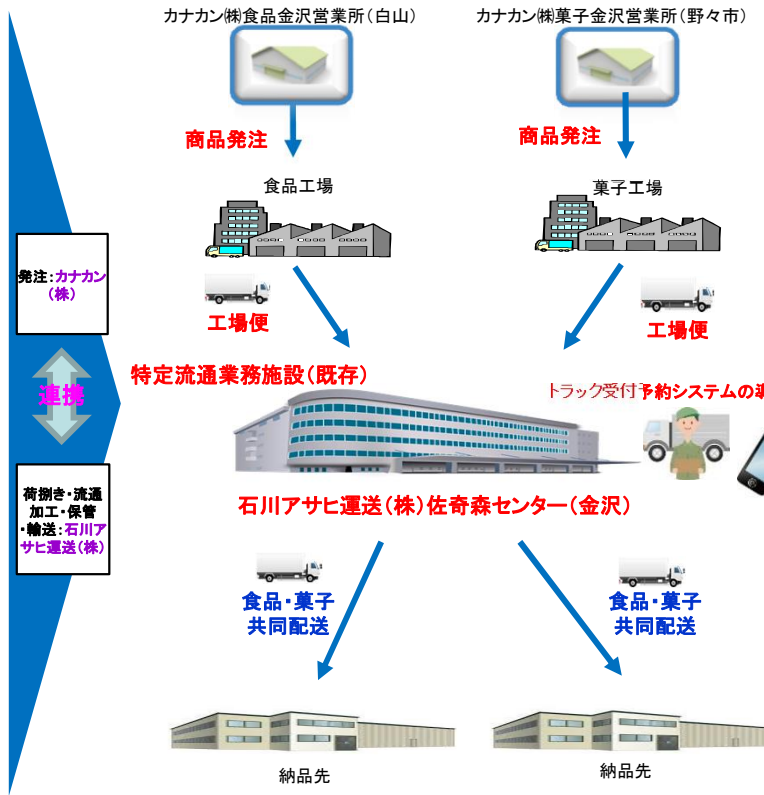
カナカン㈱食品金沢営業所（白山）

カナカン㈱菓子金沢営業所（野々市）

商品発注

商品発注

食品工場

菓子工場

発注：カナカン（株）

工場便

工場便

連携

特定流通業務施設（既存）

トラック受付予約システムの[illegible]

荷捌き・流通加工・保管・輸送：石川アサヒ運送（株）

石川アサヒ運送（株）佐奇森センター（金沢）

食品・菓子
共同配送

食品・菓子
共同配送

納品先

納品先